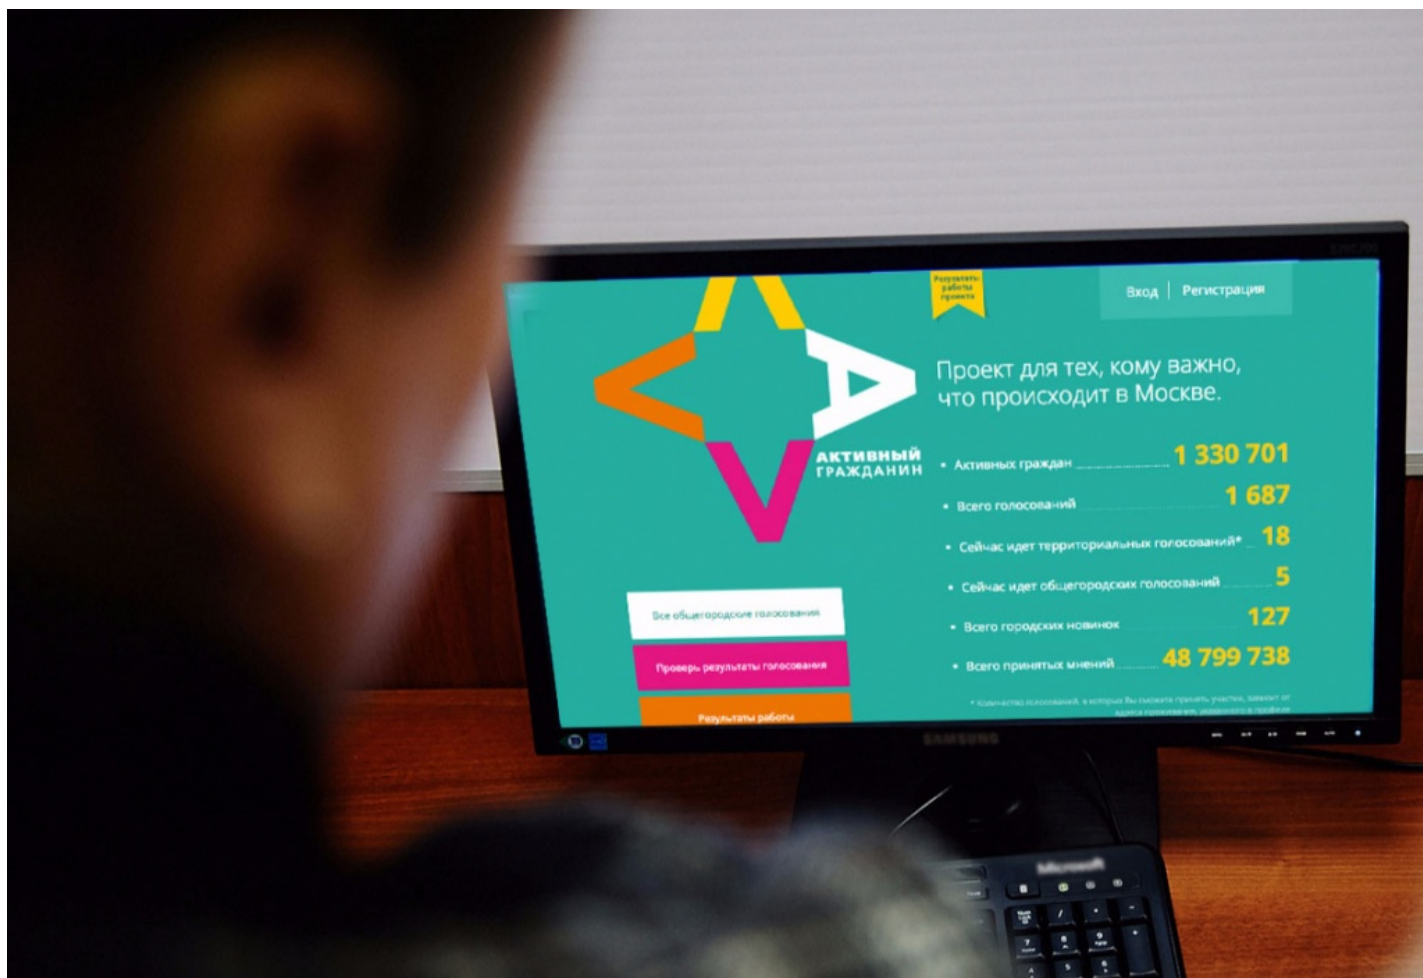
Результаты работы проекта

Вход | Регистрация

Проект для тех, кому важно, что происходит в Москве.

АКТИВНЫЙ ГРАЖДАНИН

• Активных граждан 1 330 701
• Всего голосований 1 687
• Сейчас идет территориальных голосований* 18
• Сейчас идет общегородских голосований 5
• Всего городских новинок 127
• Всего принятых мнений 48 799 738

* Количество голосований, в которых Вы сможете принять участие, зависит от адреса проживания, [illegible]

Все общегородские голосования

Проверь результаты голосования

Результаты работы

SAMSUNG

Microsoft